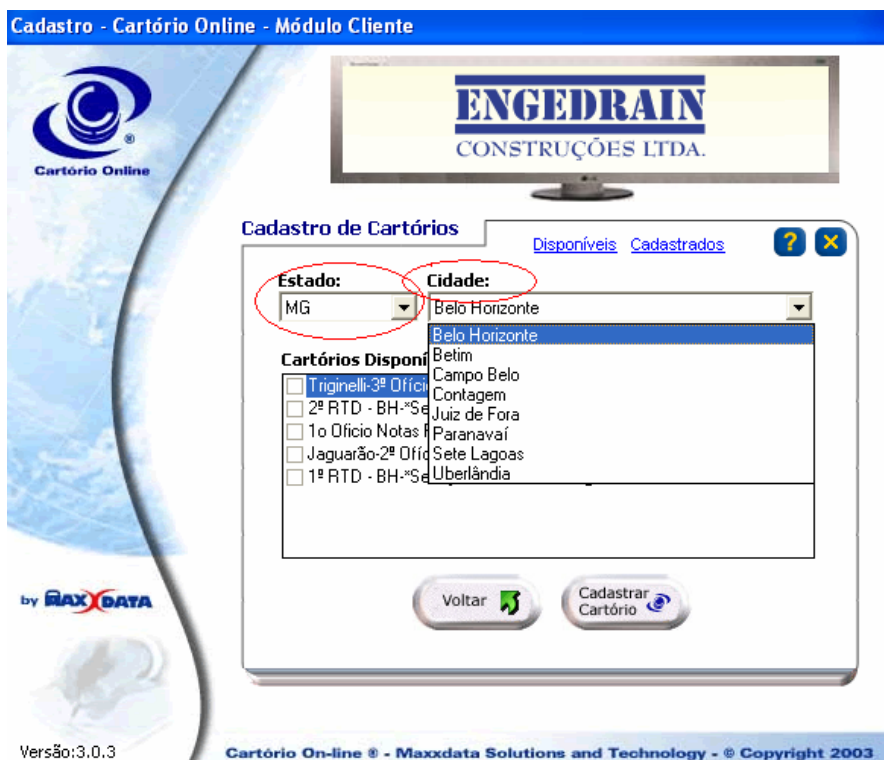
Cadastro - Cartório Online - Módulo Cliente

Cartório Online

ENGEDRAIN
CONSTRUÇÕES LTDA.

Cadastro de Cartórios

Disponíveis Cadastrados

?

Estado:
MG

Cidade:
Belo Horizonte

Belo Horizonte
Betim
Campo Belo
Contagem
Juiz de Fora
Paranavaí
Sete Lagoas
Uberlândia

Cartórios Disponí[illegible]

Triginelli-3º Ofíci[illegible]
2º RTD - BH-*Se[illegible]
1o Ofício Notas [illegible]
Jaguarão-2º Ofíc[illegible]
1º RTD - BH-*Se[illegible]

Voltar

Cadastrar Cartório

by MAXDATA

Versão:3.0.3

Cartório On-line ® - Maxxdata Solutions and Technology - © Copyright 2003